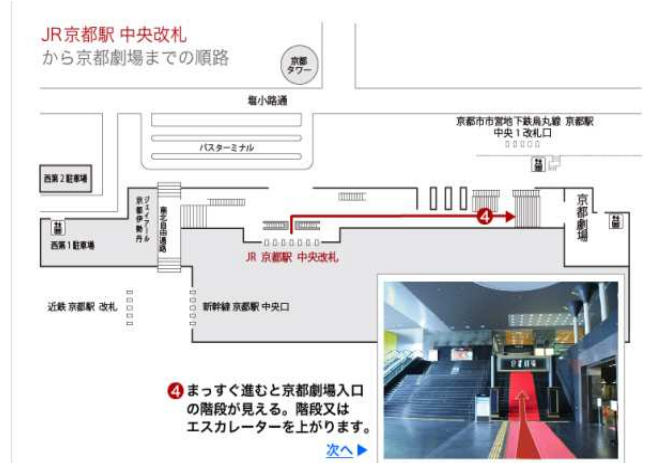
JR京都駅 中央改札
から京都劇場までの順路

京都タワー

烏小路通

京都市市営地下鉄烏丸線 京都駅
中央1改札口

バスターミナル

西第2駐車場

ジェイアール京都伊勢丹

南北自由通路

京都劇場

西第1駐車場

JR 京都駅 中央改札

近鉄 京都駅 改札

新幹線 京都駅 中央口

❹

❹まっすぐ進むと京都劇場入口の階段が見える。階段又はエスカレーターを上がります。

次へ ▶